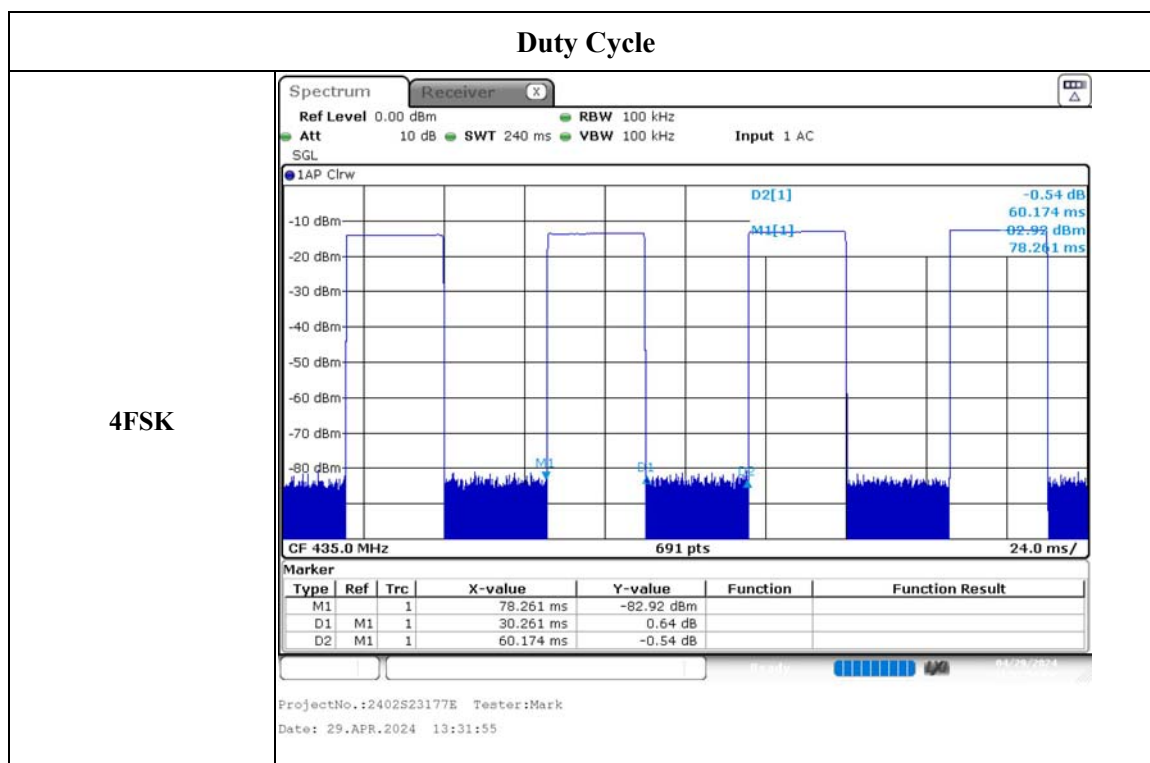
Duty Cycle

4FSK

Spectrum Receiver

Ref Level 0.00 dBm RBW 100 kHz
Att 10 dB SWT 240 ms VBW 100 kHz Input 1 AC
SGL
1AP Clrw

D2[1] -0.54 dB
60.174 ms
M1[1] -82.92 dBm
78.261 ms

-10 dBm
-20 dBm
-30 dBm
-40 dBm
-50 dBm
-60 dBm
-70 dBm
-80 dBm

M1 D1 D2

CF 435.0 MHz 691 pts 24.0 ms/

Marker

| Type | Ref | Trc | X-value | Y-value | Function | Function Result |
|---|---|---|---|---|---|---|
| M1 | | 1 | 78.261 ms | -82.92 dBm | | |
| D1 | M1 | 1 | 30.261 ms | 0.64 dB | | |
| D2 | M1 | 1 | 60.174 ms | -0.54 dB | | |

Ready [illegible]

ProjectNo.:2402S23177E Tester:Mark
Date: 29.APR.2024 13:31:55